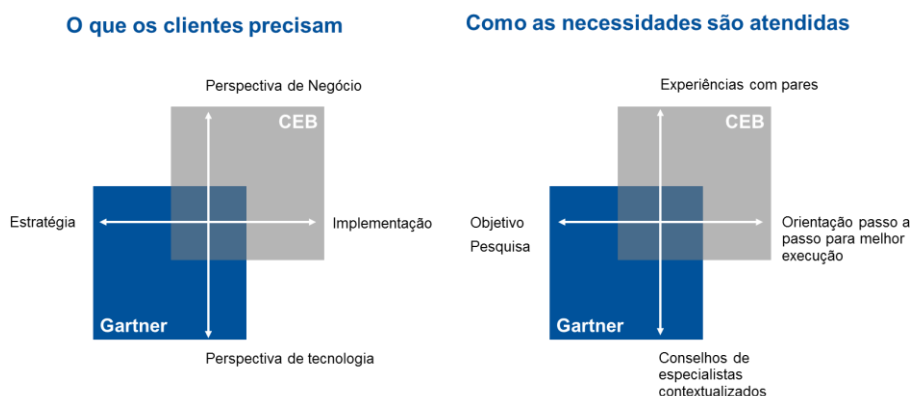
O que os clientes precisam

Perspectiva de Negócio

CEB

Estratégia

Implementação

Gartner

Perspectiva de tecnologia

Como as necessidades são atendidas

Experiências com pares

CEB

Objetivo

Pesquisa

Orientação passo a passo para melhor execução

Gartner

Conselhos de especialistas contextualizados